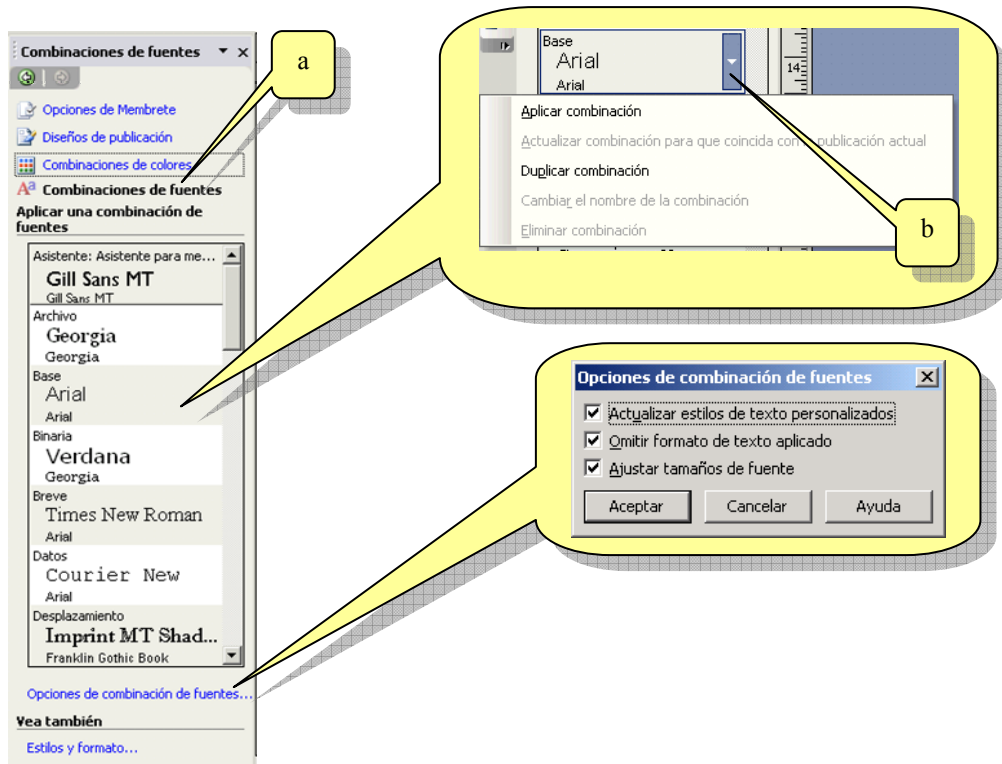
Combinaciones de fuentes

Opciones de Membrete
Diseños de publicación
Combinaciones de colores
Combinaciones de fuentes
Aplicar una combinación de fuentes

Asistente: Asistente para me...
Gill Sans MT
Gill Sans MT
Archivo
Georgia
Georgia
Base
Arial
Arial
Binaria
Verdana
Georgia
Breve
Times New Roman
Arial
Datos
Courier New
Arial
Desplazamiento
Imprint MT Shad...
Franklin Gothic Book

Opciones de combinación de fuentes...
Vea también
Estilos y formato...

a

Base
Arial
Arial
14
Aplicar combinación
Actualizar combinación para que coincida con publicación actual
Duplicar combinación
Cambiar el nombre de la combinación
Eliminar combinación

b

Opciones de combinación de fuentes
Actualizar estilos de texto personalizados
Omitir formato de texto aplicado
Ajustar tamaños de fuente
Aceptar
Cancelar
Ayuda